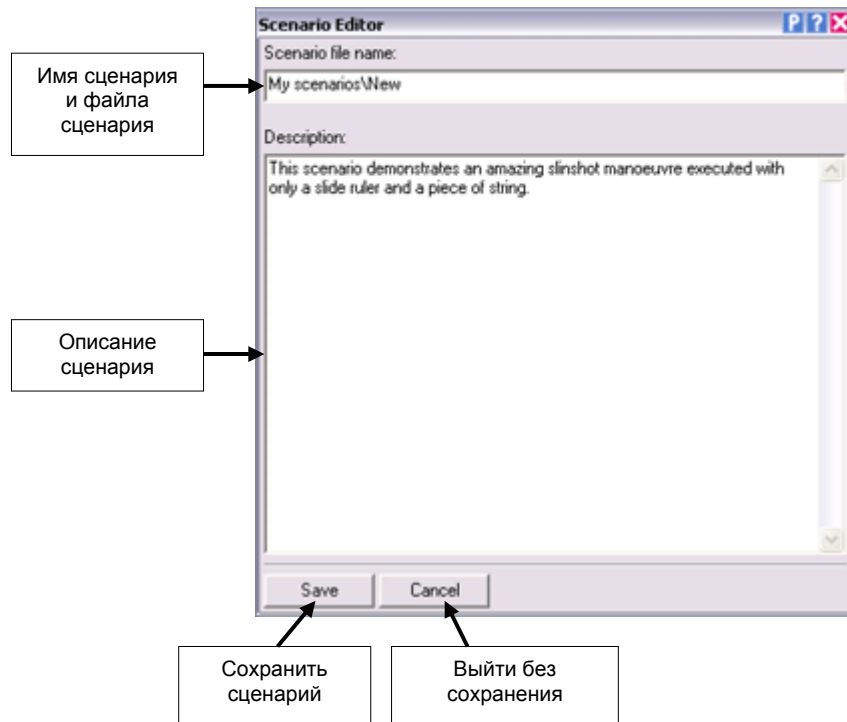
Scenario Editor

P ? X

Scenario file name:

Имя сценария и файла сценария

My scenarios\New

Description:

This scenario demonstrates an amazing slinshot manoeuvre executed with only a slide ruler and a piece of string.

Описание сценария

Save

Cancel

Сохранить сценарий

Выйти без сохранения